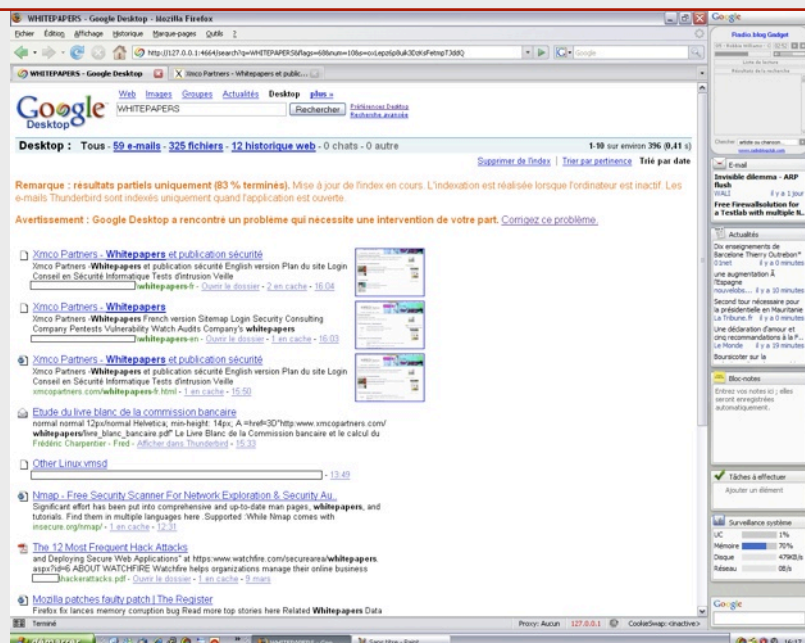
WHITEPAPERS - Google Desktop - Mozilla Firefox

Fichier Édition Affichage Historique Marque-pages Outils ?

http://127.0.0.1:4664/search?q=WHITEPAPERS&flags=68&num=10&s=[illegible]

WHITEPAPERS - Google Desktop | Xmco Partners - Whitepapers et public...

Google Desktop

Web Images Groupes Actualités Desktop plus »

WHITEPAPERS Rechercher Préférences Desktop Recherche avancée

Desktop : Tous - 59 e-mails - 325 fichiers - 12 historique web - 0 chats - 0 autre

1-10 sur environ 396 (0,41 s)

Supprimer de l'index | Trier par pertinence | Trié par date

Remarque : résultats partiels uniquement (83 % terminés). Mise à jour de l'index en cours. L'indexation est réalisée lorsque l'ordinateur est inactif. Les e-mails Thunderbird sont indexés uniquement quand l'application est ouverte.

Avertissement : Google Desktop a rencontré un problème qui nécessite une intervention de votre part. Corrigez ce problème.

Xmco Partners - Whitepapers et publication sécurité
Xmco Partners -Whitepapers et publication sécurité English version Plan du site Login Conseil en Sécurité Informatique Tests d'intrusion Veille
whitepapers-fr - Ouvrir le dossier - 2 en cache - 16:04

Xmco Partners - Whitepapers
Xmco Partners -Whitepapers French version Sitemap Login Security Consulting Company Pentests Vulnerability Watch Audits Company's whitepapers
whitepapers-en - Ouvrir le dossier - 1 en cache - 16:03

Xmco Partners - Whitepapers et publication sécurité
Xmco Partners -Whitepapers et publication sécurité English version Plan du site Login Conseil en Sécurité Informatique Tests d'intrusion Veille
xmcopartners.com/whitepapers-fr.html - 1 en cache - 15:50

Etude du livre blanc de la commission bancaire
normal normal 12px/normal Helvetica; min-height: 14px; A =href=3D"http:www.xmcopartners.com/whitepapers/livre_blanc_bancaire.pdf" Le Livre Blanc de la Commission bancaire et le calcul du
Frédéric Charpentier - Fred - Afficher dans Thunderbird - 16:33

Other Linux vmsd
- 13:49

Nmap - Free Security Scanner For Network Exploration & Security Au...
Significant effort has been put into comprehensive and up-to-date man pages, whitepapers, and tutorials. Find them in multiple languages here .Supported :While Nmap comes with
insecure.org/nmap/ - 1 en cache - 12:31

The 12 Most Frequent Hack Attacks
and Deploying Secure Web Applications" at https:www.watchfire.com/securearea/whitepapers.aspx?id=6 ABOUT WATCHFIRE Watchfire helps organizations manage their online business
hackerattacks.pdf - Ouvrir le dossier - 1 en cache - 9 mars

Mozilla patches faulty patch | The Register
Firefox fix lances memory corruption bug Read more top stories here Related Whitepapers Data

Terminé    Proxy: Aucun 127.0.0.1 CookieSwap: <inactive>

Google
Fradio blog Gadget
Liste de lecture
Résultats de la recherche
Chercher
E-mail
Invisible dilemma - ARP flush
WALI il y a 1 jour
Free Firewallsolution for a Testlab with multiple N...
Actualités
Dix enseignements de Barcelone Thierry Outrebon*
01net il y a 10 minutes
une augmentation À l'Espagne
nouvelobs... il y a 10 minutes
Second tour nécessaire pour la présidentielle en Mauritanie
La Tribune.fr il y a 0 minutes
Une déclaration d'amour et cinq recommandations à la F...
Le Monde il y a 19 minutes
Boursicoter sur la
Bloc-notes
Entrez vos notes ici ; elles seront enregistrées automatiquement.
Tâches à effectuer
Ajouter un élément
Surveillance système
UC 1%
Mémoire 70%
Disque 479KB/s
Réseau 0B/s
Google
16:17